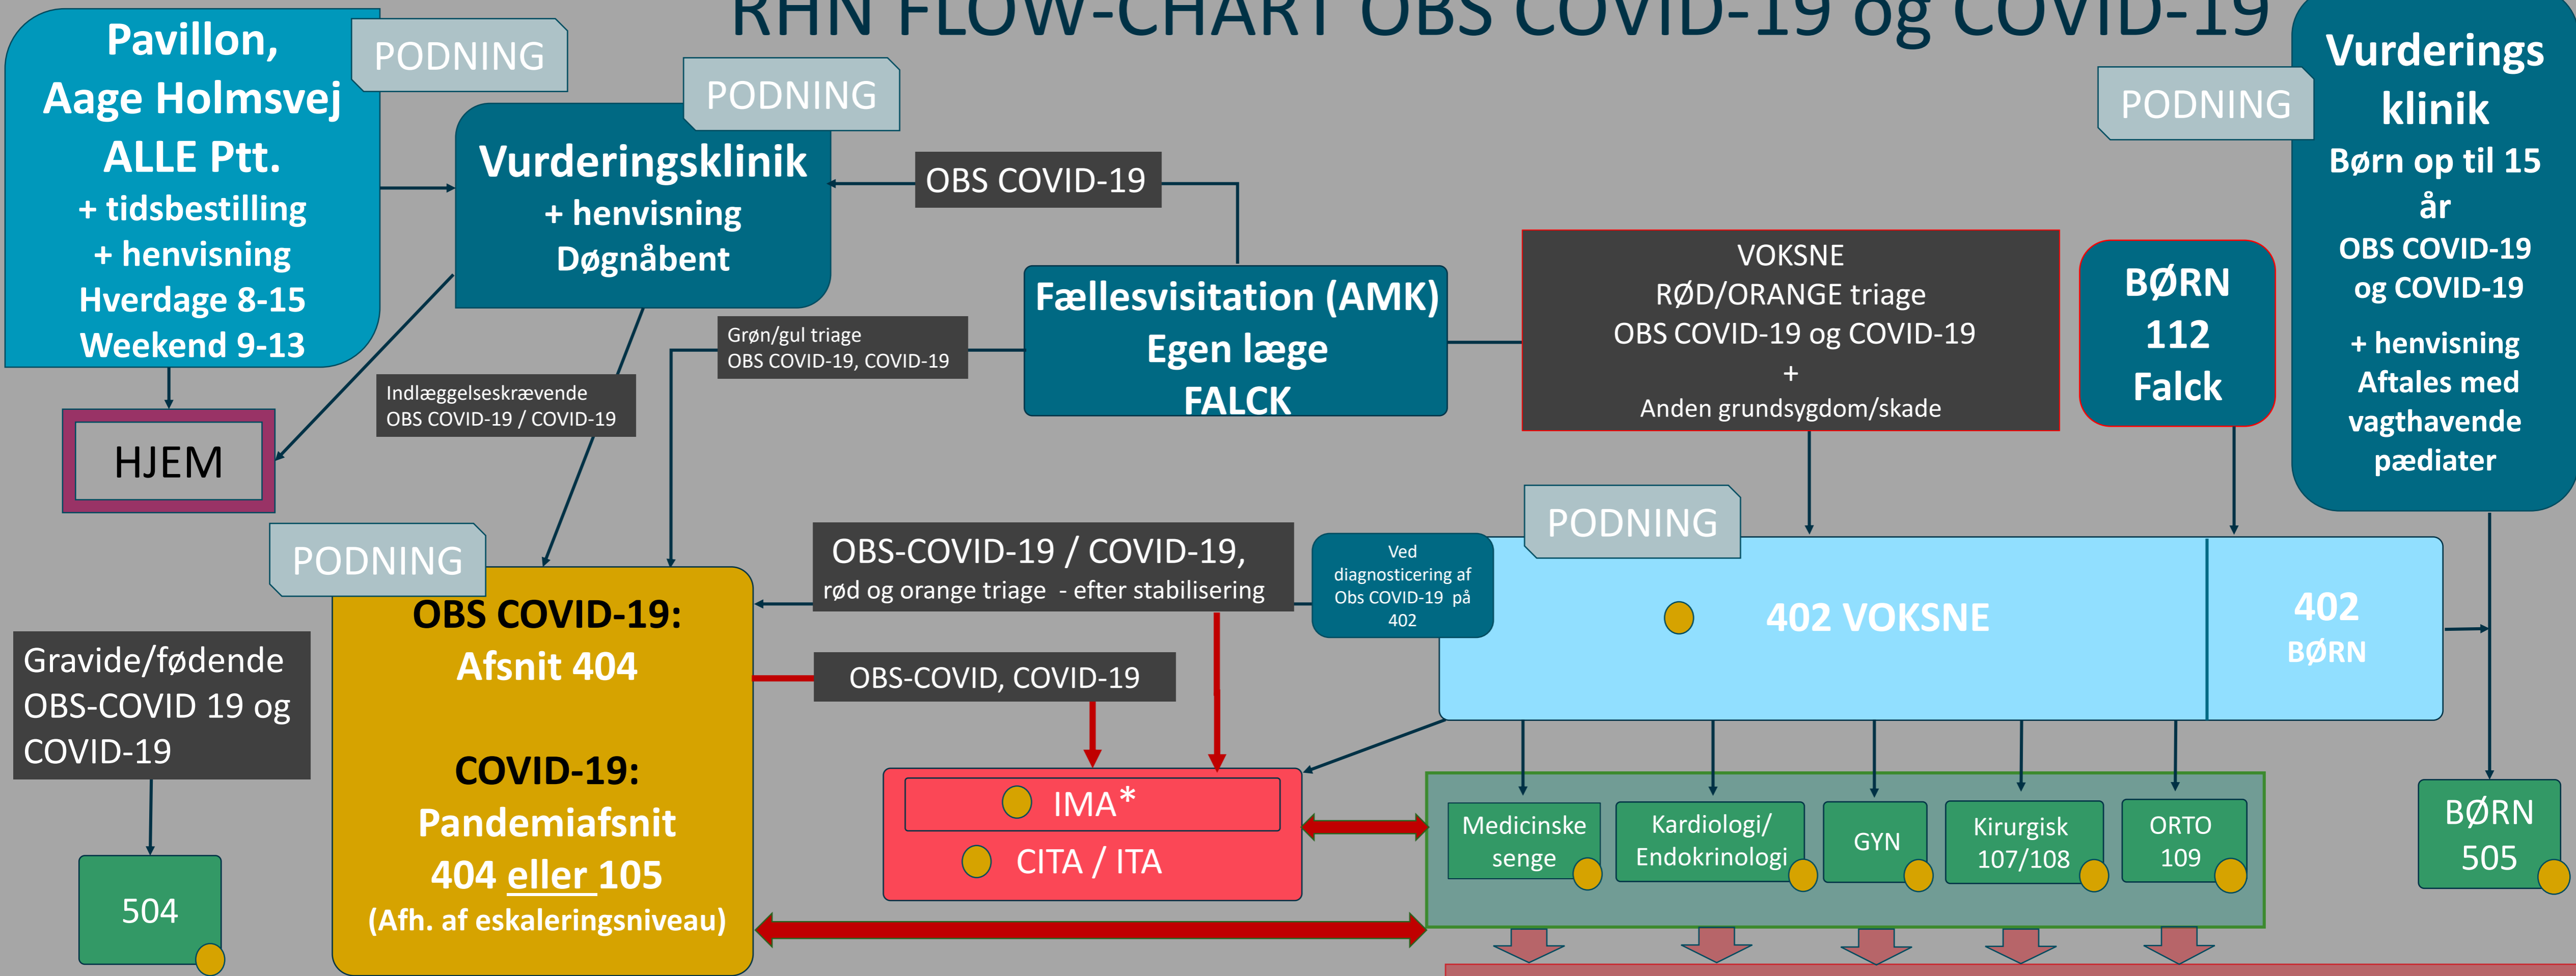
RHN FLOW-CHART OBS COVID-19 og COVID-19

Pavillon, Aage Holmsvej ALLE Ptt.
+ tidsbestilling
+ henvisning
Hverdage 8-15
Weekend 9-13

PODNING

PODNING

Vurderingsklinik
+ henvisning
Døgnåbent

OBS COVID-19

PODNING

Vurderings klinik
Børn op til 15 år
OBS COVID-19 og COVID-19
+ henvisning
Aftales med vagthavende pædiater

Fællesvisitation (AMK)
Egen læge
FALCK

VOKSNE
RØD/ORANGE triage
OBS COVID-19 og COVID-19
+
Anden grundsygdom/skade

BØRN
112
Falck

Grøn/gul triage
OBS COVID-19, COVID-19

Indlæggelseskrævende
OBS COVID-19 / COVID-19

HJEM

PODNING

OBS-COVID-19 / COVID-19,
rød og orange triage - efter stabilisering

Ved diagnosticering af Obs COVID-19 på 402

PODNING

402 VOKSNE

402
BØRN

OBS COVID-19:
Afsnit 404

COVID-19:
Pandemiafsnit
404 eller 105
(Afh. af eskaleringsniveau)

Gravide/fødende
OBS-COVID 19 og
COVID-19

OBS-COVID, COVID-19

IMA*
CITA / ITA

Medicinske senge

Kardiologi/
Endokrinologi

GYN

Kirurgisk
107/108

ORTO
109

BØRN
505

504